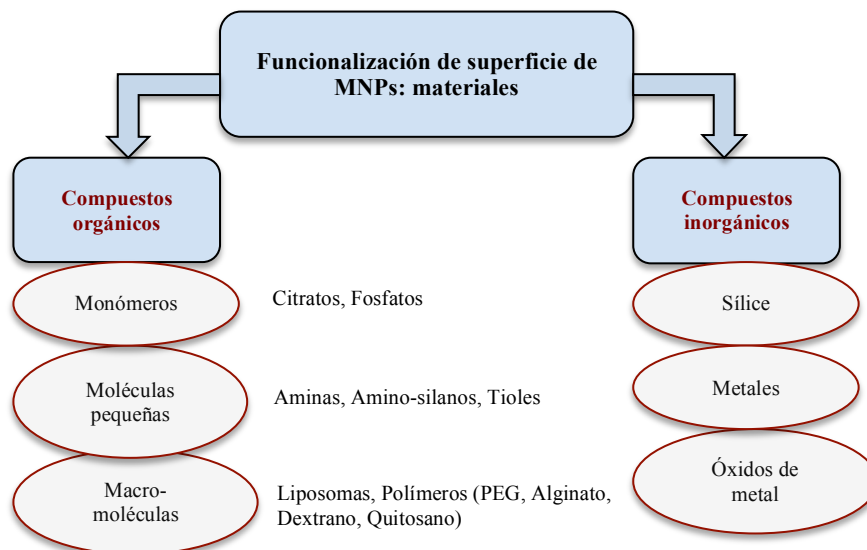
Funcionalización de superficie de MNPs: materiales

Compuestos orgánicos

Monómeros

Citratos, Fosfatos

Moléculas pequeñas

Aminas, Amino-silanos, Tioles

Macro-moléculas

Liposomas, Polímeros (PEG, Alginato, Dextrano, Quitosano)

Compuestos inorgánicos

Sílice

Metales

Óxidos de metal